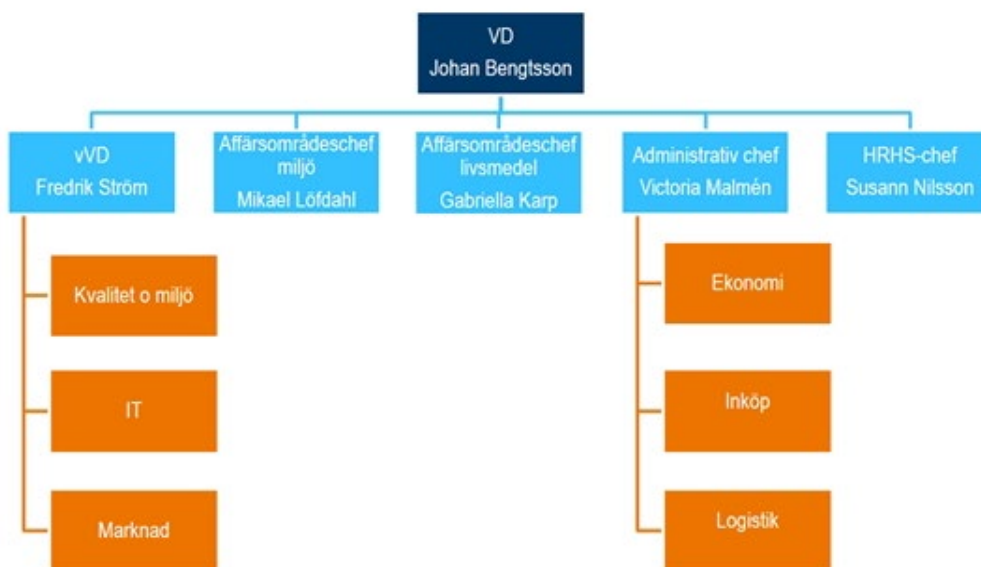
VD
Johan Bengtsson

vVD
Fredrik Ström

Affärsområdeschef miljö
Mikael Löfdahl

Affärsområdeschef livsmedel
Gabriella Karp

Administrativ chef
Victoria Malmén

HRHS-chef
Susann Nilsson

Kvalitet o miljö

IT

Marknad

Ekonomi

Inköp

Logistik